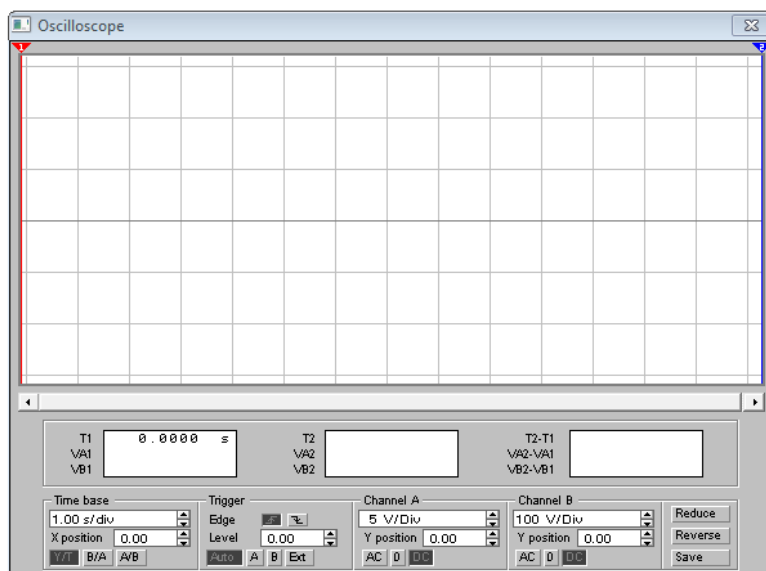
Oscilloscope

1 2

T1 0.0000 s
VA1
VB1

T2
VA2
VB2

T2-T1
VA2-VA1
VB2-VB1

Time base
1.00 s/div
X position 0.00
Y/T B/A A/B

Trigger
Edge
Level 0.00
Auto A B Ext

Channel A
5 V/Div
Y position 0.00
AC 0 DC

Channel B
100 V/Div
Y position 0.00
AC 0 DC

Reduce
Reverse
Save